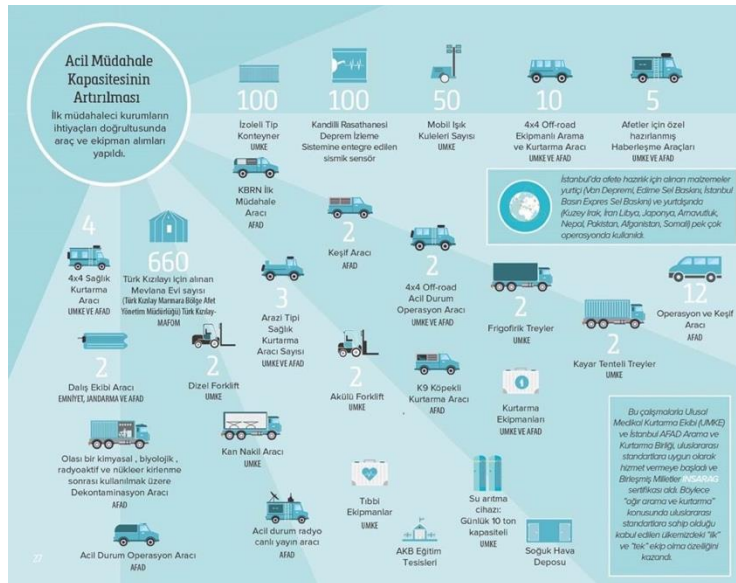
Acil Müdahale Kapasitesinin Artırılması

İlk müdahaleci kurumların ihtiyaçları doğrultusunda araç ve ekipman alımları yapıldı.

100
İzoleli Tip Konteyner
UMKE

100
Kandilli Rasathanesi Deprem İzleme Sistemine entegre edilen sismik sensör

50
Mobil Işık Kuleleri Sayısı
UMKE

10
4x4 Off-road Ekipmanlı Arama ve Kurtarma Aracı
UMKE VE AFAD

5
Afetler için özel hazırlanmış Haberleşme Araçları
UMKE VE AFAD

KBRN İlk Müdahale Aracı
AFAD

İstanbul'da afete hazırlık için alınan malzemeler yurtiçi (Van Depremi, Edirne Sel Baskını, İstanbul Basın Ekspres Sel Baskını) ve yurtdışında (Kuzey Irak, İran Libya, Japonya, Arnavutluk, Nepal, Pakistan, Afganistan, Somali) pek çok operasyonda kullanıldı.

4
4x4 Sağlık Kurtarma Aracı
UMKE VE AFAD

660
Türk Kızılayı için alınan Mevlana Evi sayısı (Türk Kızılay Marmara Bölge Afet Yönetim Müdürlüğü) Türk Kızılay-MAFOM

2
Keşif Aracı
AFAD

2
4x4 Off-road Acil Durum Operasyon Aracı
UMKE VE AFAD

3
Arazi Tipi Sağlık Kurtarma Aracı Sayısı
UMKE VE AFAD

2
Frigofirik Treyler
UMKE

12
Operasyon ve Keşif Aracı
AFAD

2
Kayar Tenteli Treyler
UMKE

2
Dalış Ekibi Aracı
EMNİYET, JANDARMA VE AFAD

2
Dizel Forklift
UMKE

2
Akülü Forklift
UMKE

2
K9 Köpekli Kurtarma Aracı
AFAD

Kurtarma Ekipmanları
UMKE VE AFAD

Bu çalışmalarla Ulusal Medikal Kurtarma Ekibi (UMKE) ve İstanbul AFAD Arama ve Kurtarma Birliği, uluslararası standartlara uygun olarak hizmet vermeye başladı ve Birleşmiş Milletler INSARAG sertifikası aldı. Böylece "ağır arama ve kurtarma" konusunda uluslararası standartlara sahip olduğu kabul edilen ülkemizdeki "ilk" ve "tek" ekip olma özelliğini kazandı.

Olası bir kimyasal , biyolojik , radyoaktif ve nükleer kirlenme sonrası kullanılmak üzere Dekontaminasyon Aracı
AFAD

Kan Nakil Aracı
UMKE

Tıbbi Ekipmanlar
UMKE

Su arıtma cihazı: Günlük 10 ton kapasiteli
UMKE

Acil durum radyo canlı yayın aracı
AFAD

AKB Eğitim Tesisleri

Soğuk Hava Deposu

Acil Durum Operasyon Aracı
AFAD

27